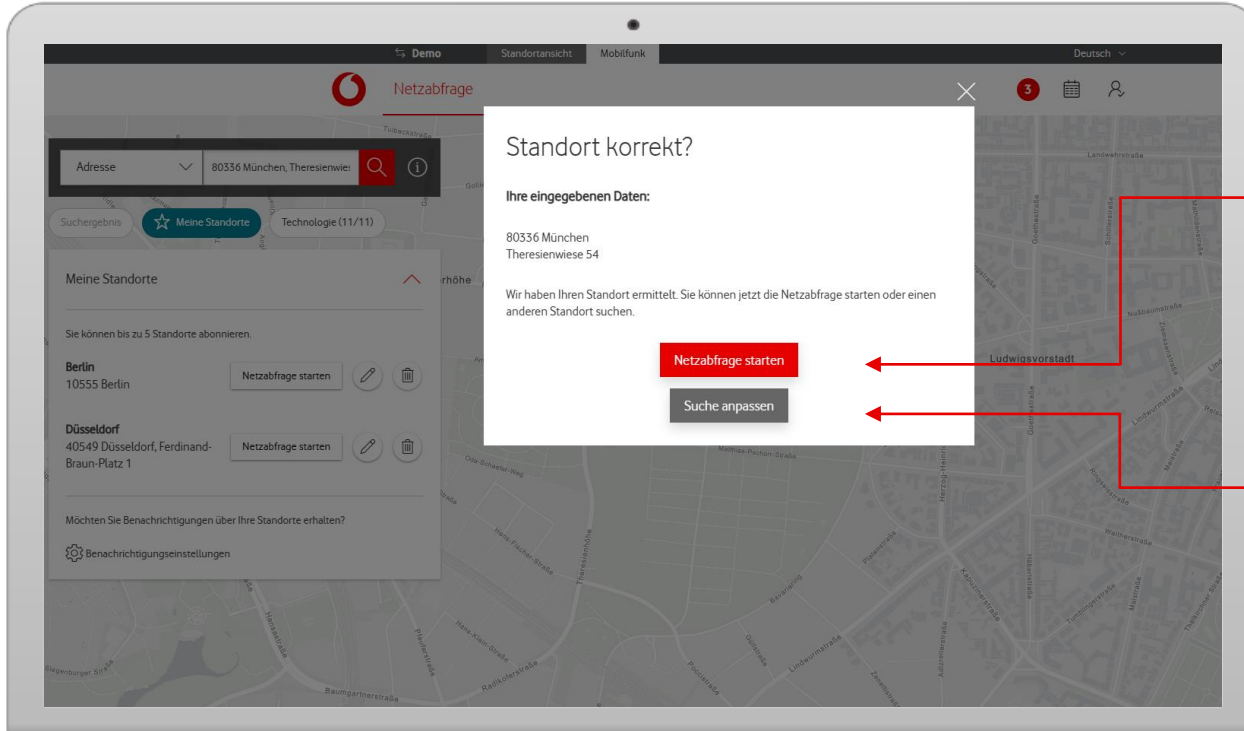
Demo Standortansicht Mobilfunk Deutsch

Netzabfrage

3

Adresse 80336 München, Theresienwie

Suchergebnis Meine Standorte Technologie (11/11)

Meine Standorte

Sie können bis zu 5 Standorte abonnieren.

Berlin
10555 Berlin
Netzabfrage starten

Düsseldorf
40549 Düsseldorf, Ferdinand-Braun-Platz 1
Netzabfrage starten

Möchten Sie Benachrichtigungen über Ihre Standorte erhalten?

Benachrichtigungseinstellungen

Standort korrekt?

Ihre eingegebenen Daten:

80336 München
Theresienwiese 54

Wir haben Ihren Standort ermittelt. Sie können jetzt die Netzabfrage starten oder einen anderen Standort suchen.

Netzabfrage starten

Suche anpassen

Ludwigsvorstadt